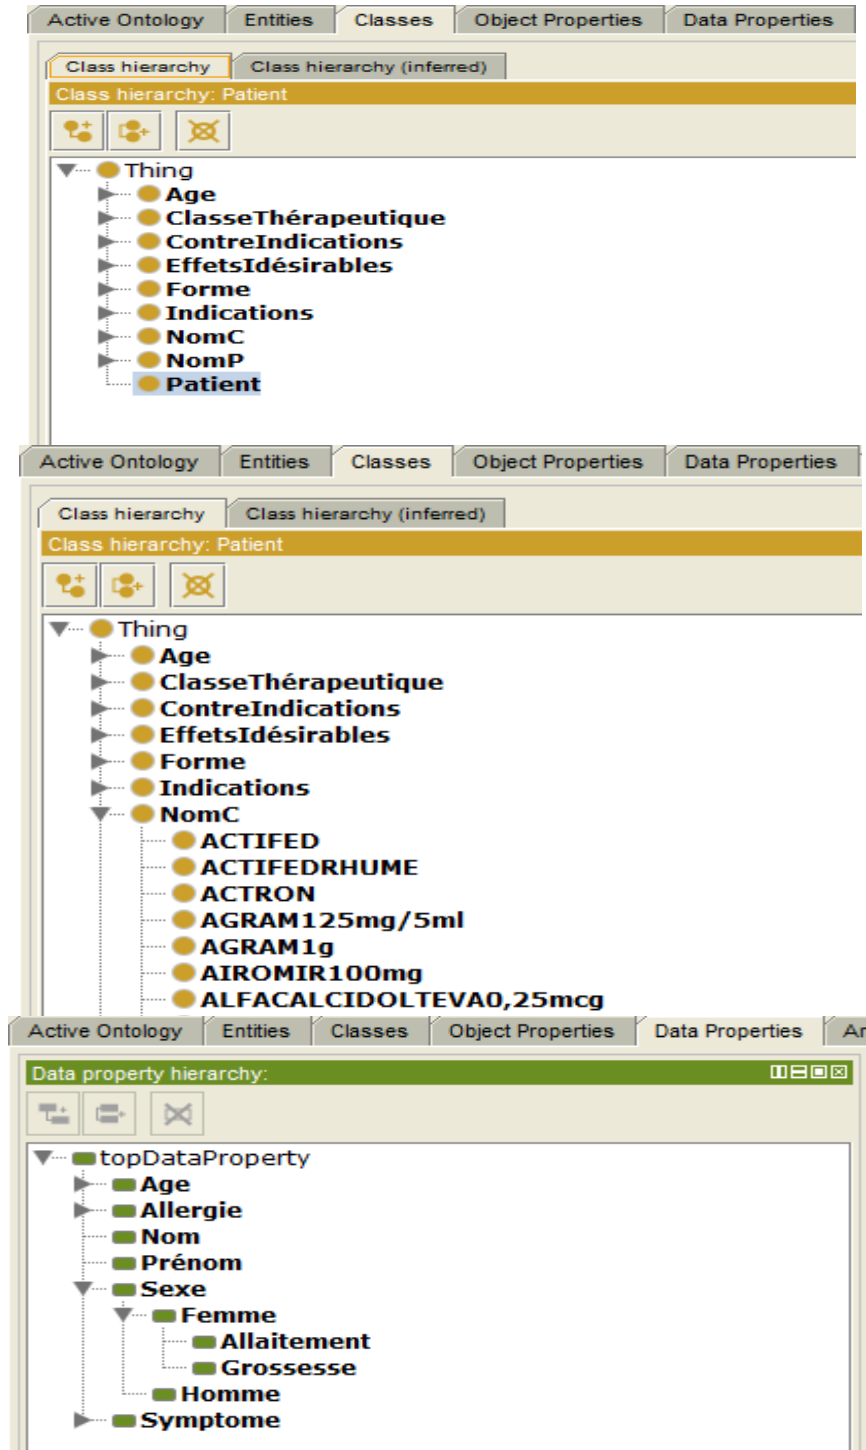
Active Ontology | Entities | Classes | Object Properties | Data Properties

Class hierarchy | Class hierarchy (inferred)

Class hierarchy: Patient

Thing
Age
ClasseThérapeutique
ContreIndications
EffetsIdésirables
Forme
Indications
NomC
NomP
Patient

Active Ontology | Entities | Classes | Object Properties | Data Properties

Class hierarchy | Class hierarchy (inferred)

Class hierarchy: Patient

Thing
Age
ClasseThérapeutique
ContreIndications
EffetsIdésirables
Forme
Indications
NomC
ACTIFED
ACTIFEDRHUME
ACTRON
AGRAM125mg/5ml
AGRAM1g
AIROMIR100mg
ALFACALCIDOLTEVA0,25mcg

Active Ontology | Entities | Classes | Object Properties | Data Properties | An

Data property hierarchy:

topDataProperty
Age
Allergie
Nom
Prénom
Sexe
Femme
Allaitement
Grossesse
Homme
Symptome